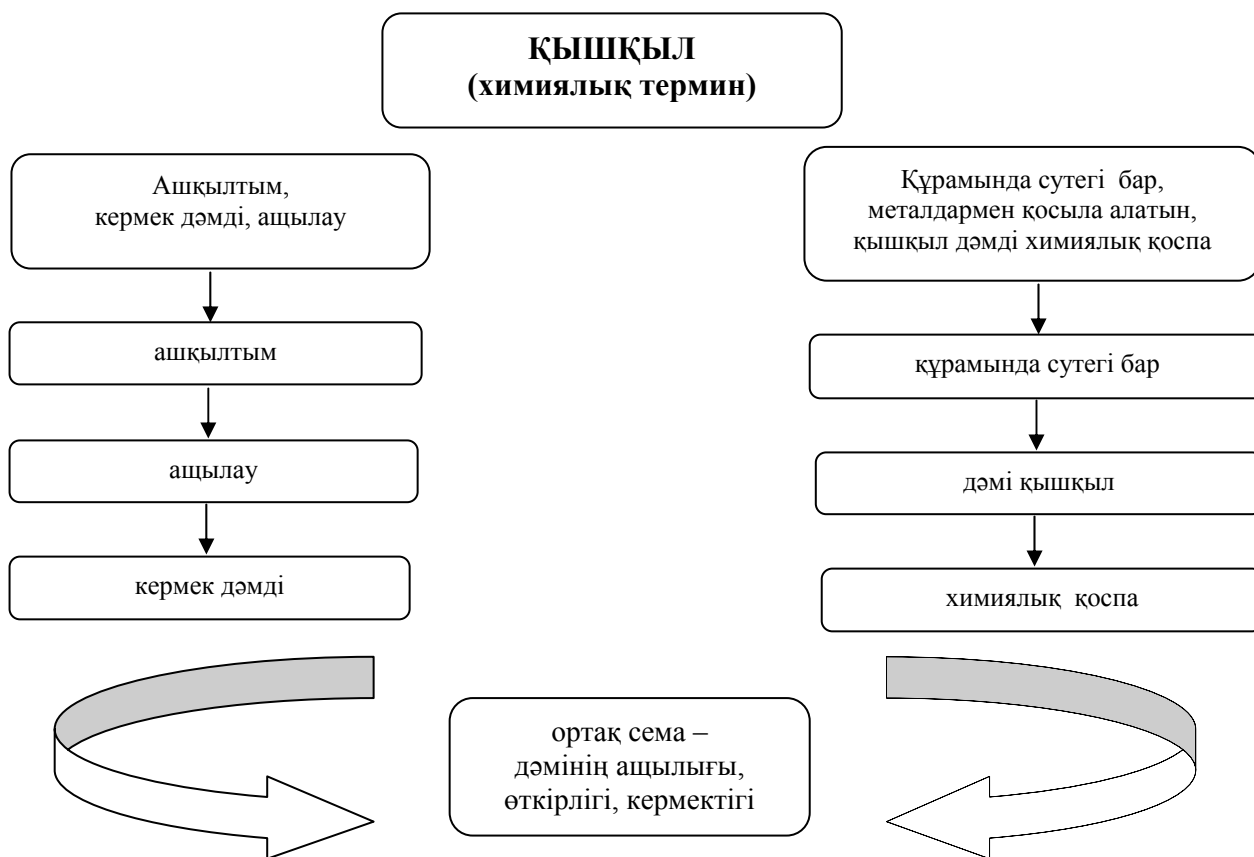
ҚЫШҚЫЛ
(химиялық термин)

Ашқылтым,
кермек дәмді, ащылау

ашқылтым

ащылау

кермек дәмді

Құрамында сутегі бар,
металдармен қосыла алатын,
қышқыл дәмді химиялық қоспа

құрамында сутегі бар

дәмі қышқыл

химиялық қоспа

ортақ сема –
дәмінің ащылығы,
өткірлігі, керметігі